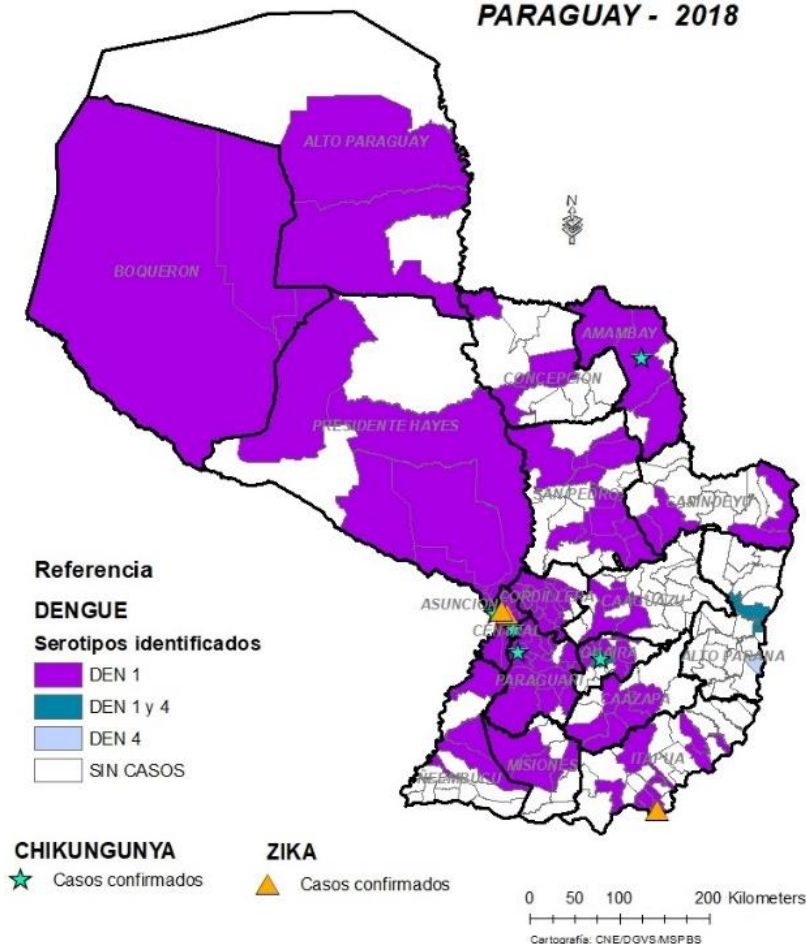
PARAGUAY - 2018

N

ALTO PARAGUAY

BOQUERON

AMAMBAY

CONCEPCION

PRESIDENTE HAYES

SAN PEDRO

CANINDEYU

ASUNCION

CORDILLERA

CAAGUAZU

CENTRAL

GUAIRA

ALTO PARANA

PARAGUARI

CAAZAPA

ÑEEMBUCU

MISIONES

ITAPUA

Referencia

DENGUE

Serotipos identificados

DEN 1

DEN 1 y 4

DEN 4

SIN CASOS

CHIKUNGUNYA

Casos confirmados

ZIKA

Casos confirmados

0 50 100 200 Kilometers

Cartografía: CNE/DGVS/MSPBS